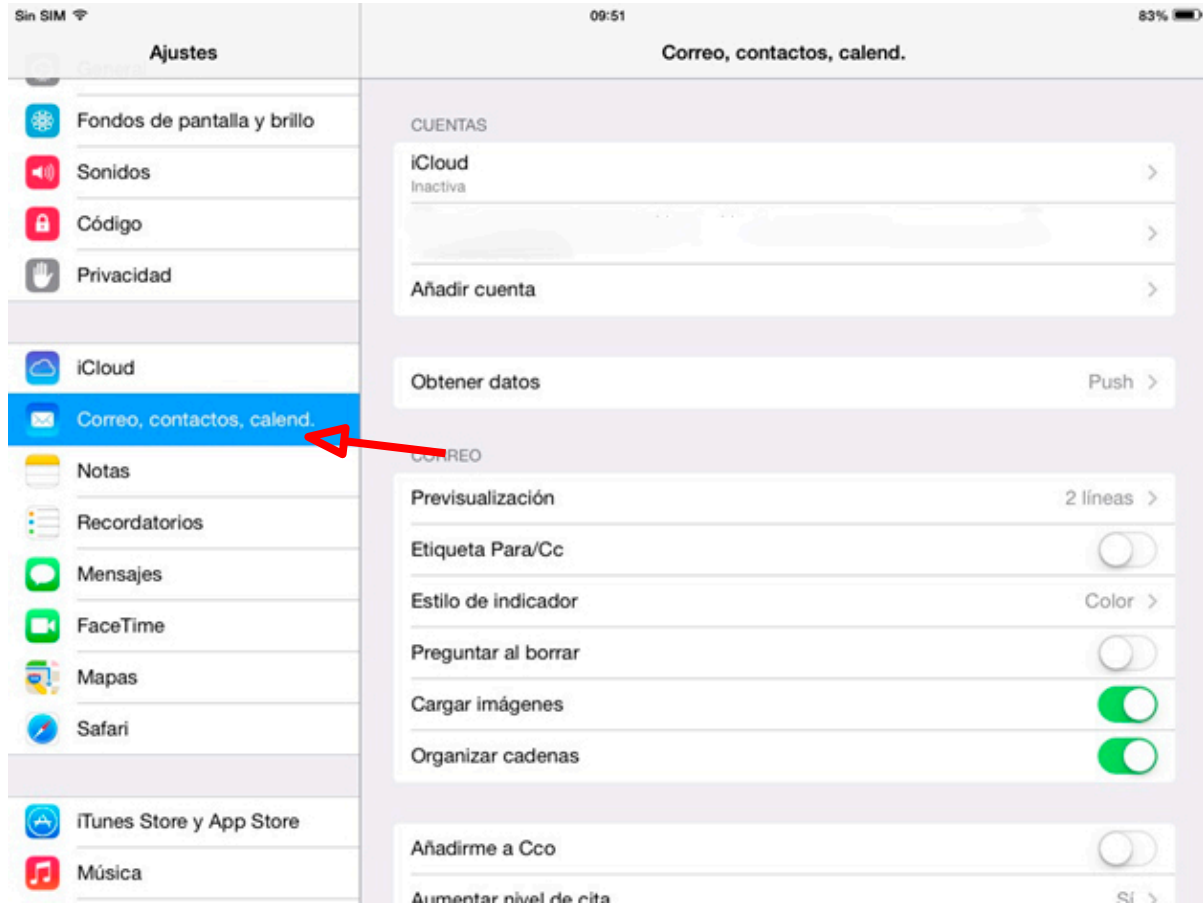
Sin SIM
09:51
83%

Ajustes

General
Fondos de pantalla y brillo
Sonidos
Código
Privacidad

iCloud
Correo, contactos, calend.
Notas
Recordatorios
Mensajes
FaceTime
Mapas
Safari

iTunes Store y App Store
Música

Correo, contactos, calend.

CUENTAS
iCloud
Inactiva
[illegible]
Añadir cuenta

Obtener datos Push

CORREO
Previsualización 2 líneas
Etiqueta Para/Cc
Estilo de indicador Color
Preguntar al borrar
Cargar imágenes
Organizar cadenas

Añadirme a Cco
Aumentar nivel de cita Sí